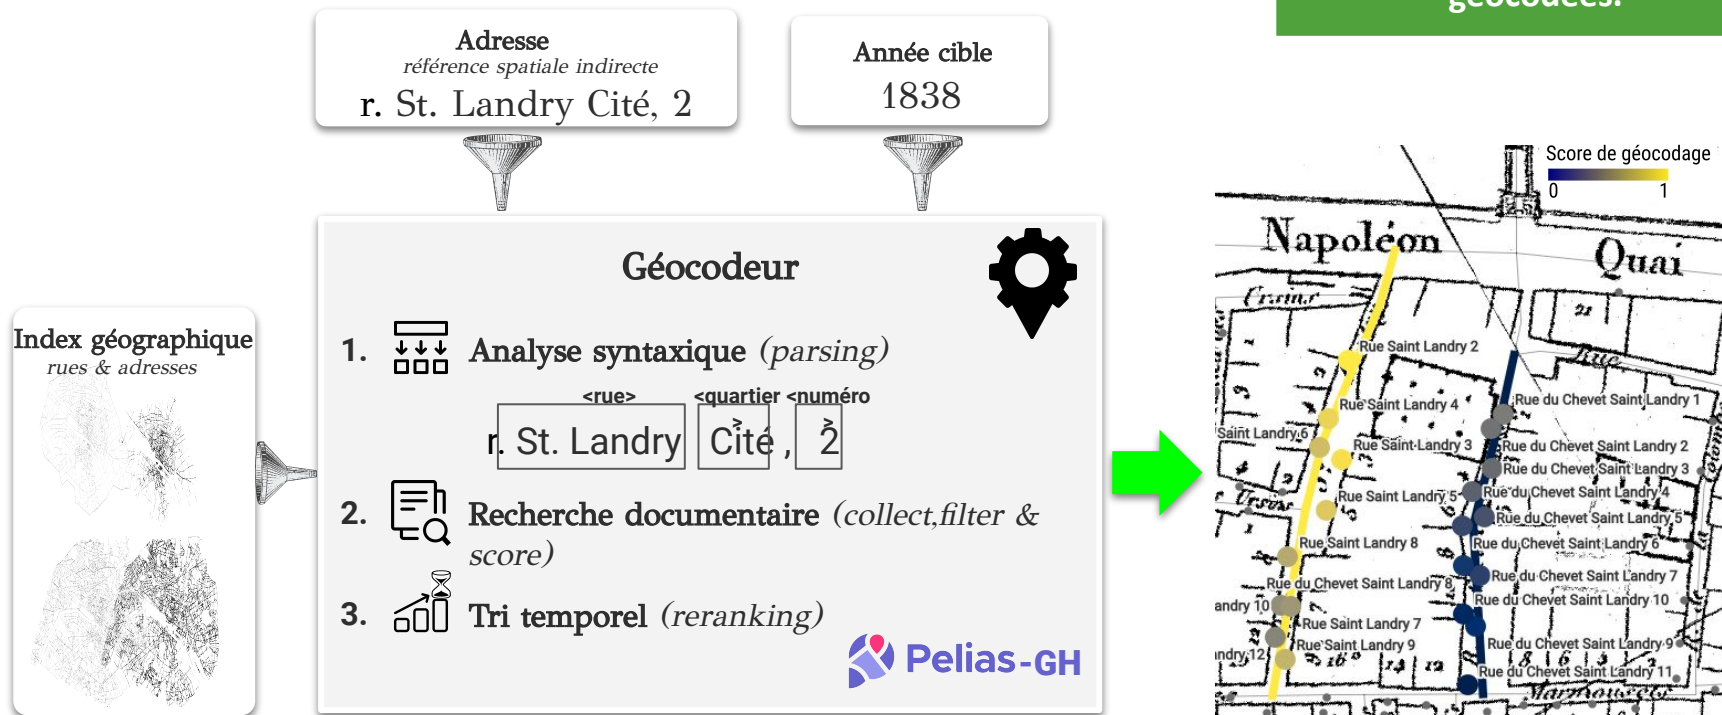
géocodées.

Adresse
référence spatiale indirecte
r. St. Landry Cité, 2

Année cible
1838

Index géographique
rues & adresses

Géocodeur

1. Analyse syntaxique (parsing)

<rue> <quartier <numéro
r. St. Landry Cité , 2

2. Recherche documentaire (collect,filter & score)

3. Tri temporel (reranking)

Pelias-GH

Score de géocodage
0 1

Napoléon
Quai
Rue
Rue Saint Landry 2
Rue du Chevet Saint Landry 1
Rue Saint Landry 4
Saint Landry 6
Rue Saint Landry 3
Rue du Chevet Saint Landry 2
Rue du Chevet Saint Landry 3
Rue du Chevet Saint Landry 4
Rue Saint Landry 5
Rue du Chevet Saint Landry 5
Rue Saint Landry 8
Rue du Chevet Saint Landry 6
Rue du Chevet Saint Landry 7
Rue du Chevet Saint Landry 8
Rue du Chevet Saint Landry 10
andry 10
Rue Saint Landry 7
Rue Saint Landry 9
Rue du Chevet Saint Landry 9
ndry 12
Rue du Chevet Saint Landry 11